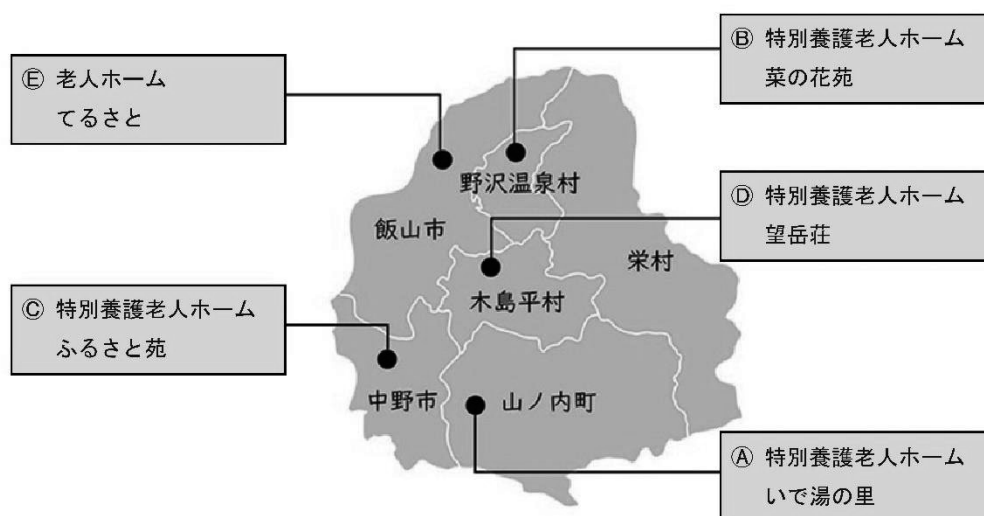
Ⓑ 特別養護老人ホーム
菜の花苑

Ⓔ 老人ホーム
てるさと

野沢温泉村

Ⓓ 特別養護老人ホーム
望岳荘

飯山市

栄村

Ⓒ 特別養護老人ホーム
ふるさと苑

木島平村

中野市

山ノ内町

Ⓐ 特別養護老人ホーム
いで湯の里